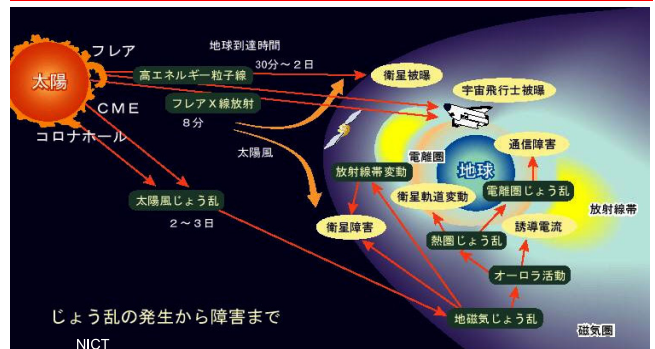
太陽

フレア

CME

コロナホール

地球到達時間

高エネルギー粒子線

30分～２日

フレアX線放射

８分

太陽風

太陽風じょう乱

２～３日

衛星被曝

宇宙飛行士被曝

電離圏

地球

通信障害

放射線帯変動

衛星軌道変動

電離圏じょう乱

放射線帯

衛星障害

熱圏じょう乱

誘導電流

オーロラ活動

地磁気じょう乱

磁気圏

じょう乱の発生から障害まで

NICT